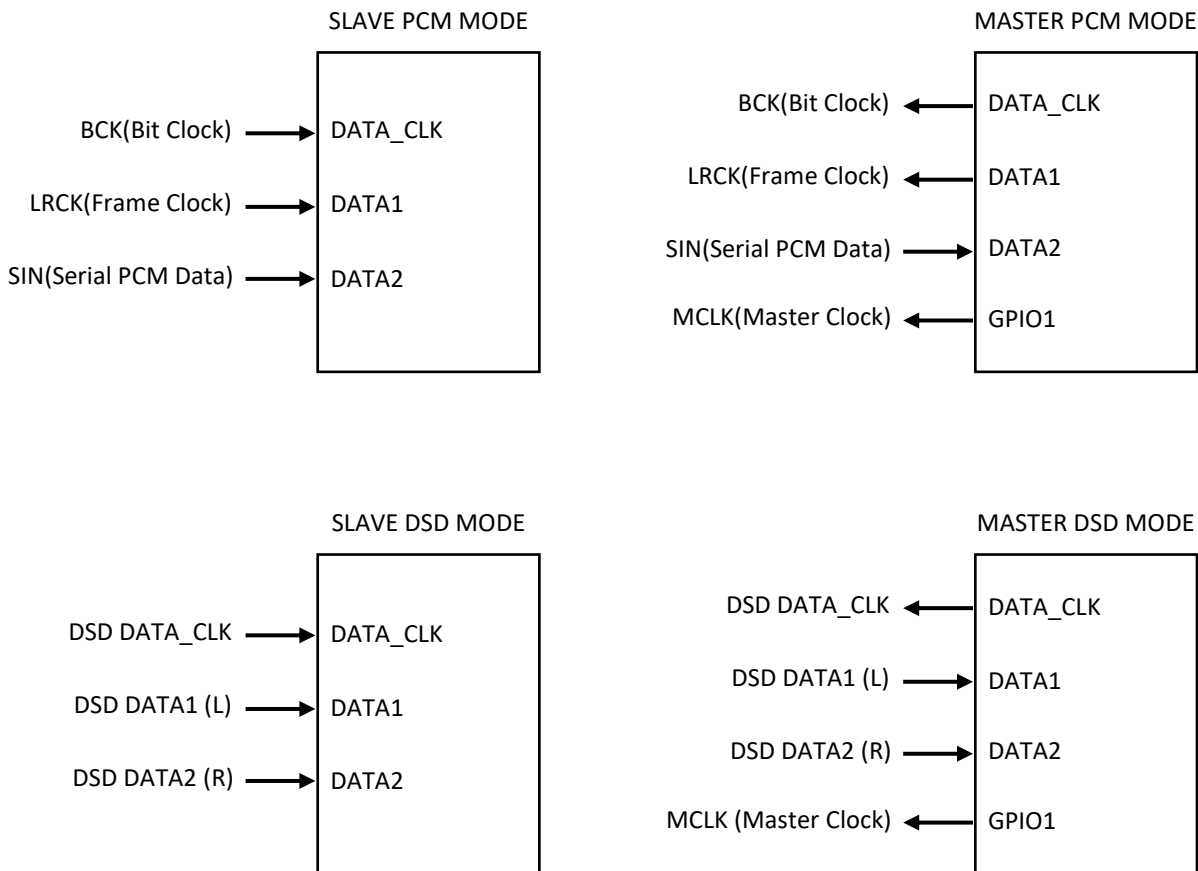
SLAVE PCM MODE

BCK(Bit Clock)
LRCK(Frame Clock)
SIN(Serial PCM Data)

DATA_CLK
DATA1
DATA2

MASTER PCM MODE

BCK(Bit Clock)
LRCK(Frame Clock)
SIN(Serial PCM Data)
MCLK(Master Clock)

DATA_CLK
DATA1
DATA2
GPIO1

SLAVE DSD MODE

DSD DATA_CLK
DSD DATA1 (L)
DSD DATA2 (R)

DATA_CLK
DATA1
DATA2

MASTER DSD MODE

DSD DATA_CLK
DSD DATA1 (L)
DSD DATA2 (R)
MCLK (Master Clock)

DATA_CLK
DATA1
DATA2
GPIO1